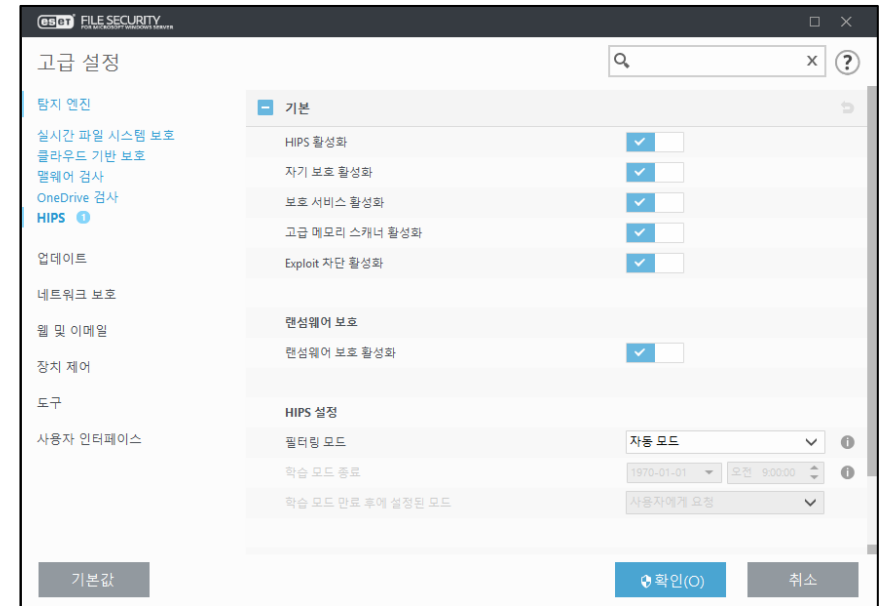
eset FILE SECURITY
FOR MICROSOFT WINDOWS SERVER

고급 설정

탐지 엔진
실시간 파일 시스템 보호
클라우드 기반 보호
맬웨어 검사
OneDrive 검사
HIPS 1
업데이트
네트워크 보호
웹 및 이메일
장치 제어
도구
사용자 인터페이스

기본
HIPS 활성화
자기 보호 활성화
보호 서비스 활성화
고급 메모리 스캐너 활성화
Exploit 차단 활성화

랜섬웨어 보호
랜섬웨어 보호 활성화

HIPS 설정
필터링 모드 자동 모드
학습 모드 종료 1970-01-01 오전 9:00:00
학습 모드 만료 후에 설정된 모드 사용자에게 요청

기본값
확인(O)
취소